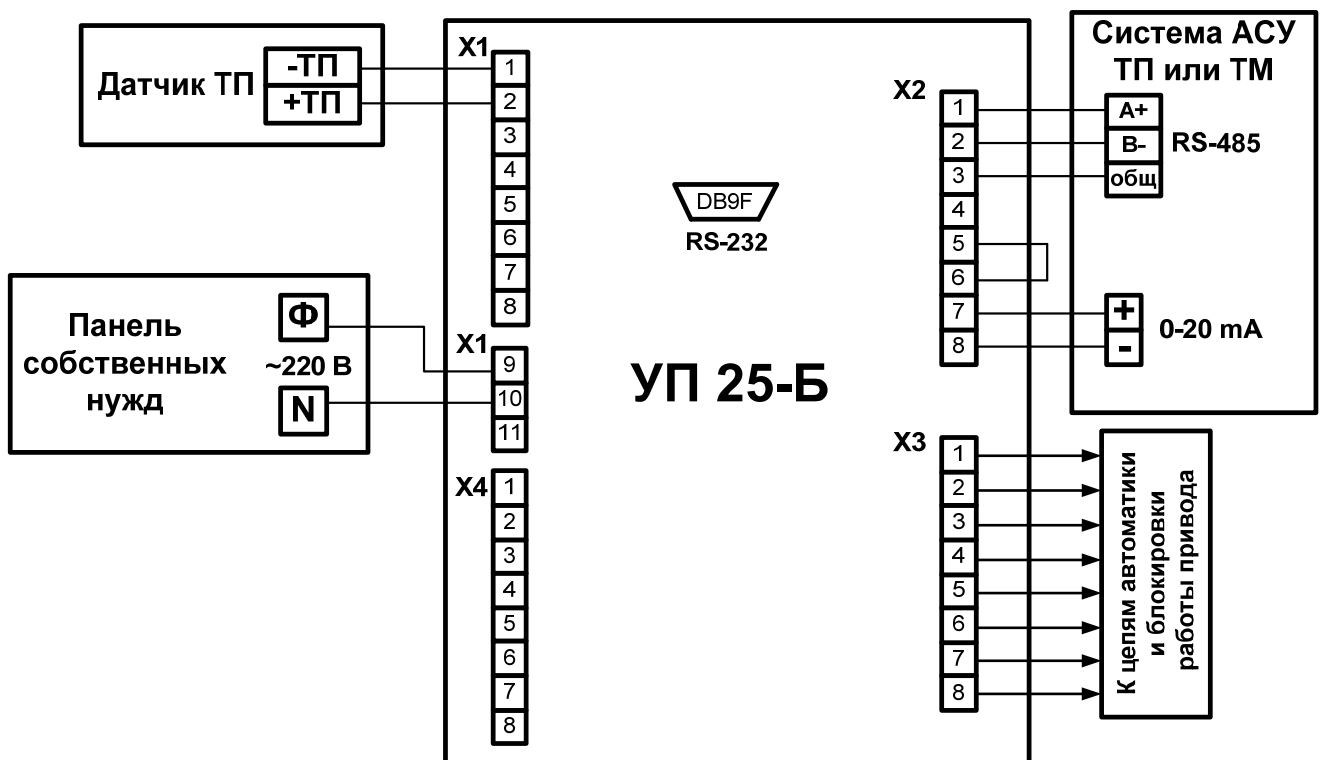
Датчик ТП
-ТП
+ТП

X1
1
2
3
4
5
6
7
8

DB9F
RS-232

Система АСУ ТП или ТМ

X2
1
2
3
4
5
6
7
8

A+
B-
общ
RS-485

+
-
0-20 mA

Панель собственных нужд
Ф
~220 В
N

X1
9
10
11

УП 25-Б

X4
1
2
3
4
5
6
7
8

X3
1
2
3
4
5
6
7
8

К цепям автоматики и блокировки работы привода